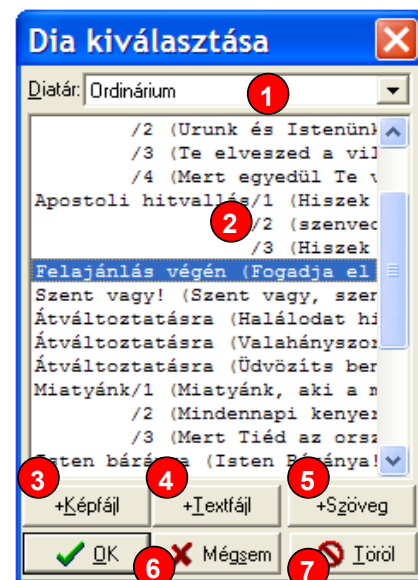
Dia kiválasztása

Diatár: Ordinárium

1

/2 (Urunk és Istenünk
/3 (Te elveszed a vil
/4 (Mert egyedül Te v
Apostoli hitvallás/1 (Hiszek
/2 (szenved
/3 (Hiszek
Felajánlás végén (Fogadja el
Szent vagy! (Szent vagy, szer
Átváltoztatásra (Halálodat hi
Átváltoztatásra (Valahányszor
Átváltoztatásra (Üdvözíts ben
Miatyánk/1 (Miatyánk, aki a m
/2 (Mindennapi kenyer
/3 (Mert Tiéd az orsz
Isten báránya (Isten Báránya!

2

3 +Képfájl
4 +Textfájl
5 +Szöveg

OK
6 Mégsem
7 Töröl